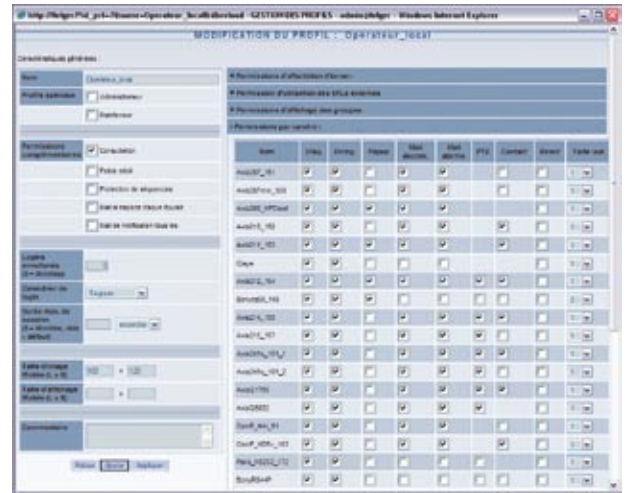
http://lbdgn/Pid_pch-?bname=Operateur_local&idbrowse - GESTION DES PROFILS - admin/lbdgn - Windows Internet Explorer

MODIFICATION DU PROFIL : Operateur_local

Caractéristiques générales

Nom | Operateur_local
Profils spéciaux | Administrateur
Restricteur

Permissions complémentaires | Consultation
Poste sécu
Protection de séquences
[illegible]
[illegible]

Logins simultanés
Connection de login
Durée max. de session
Taille d'image
Taille d'affichage
Commentaires

Retour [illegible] Appliquer

Permissions d'affectation d'écran
Permission d'utilisation des URLs externes
Permissions d'affichage des groupes
Permissions par caméra

| Nom | Visu | Enreg | Repasse | Mod. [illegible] | Mod. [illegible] | PTZ | Contact | Direct | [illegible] |
|---|---|---|---|---|---|---|---|---|---|
| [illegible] | | | | | | | | | |